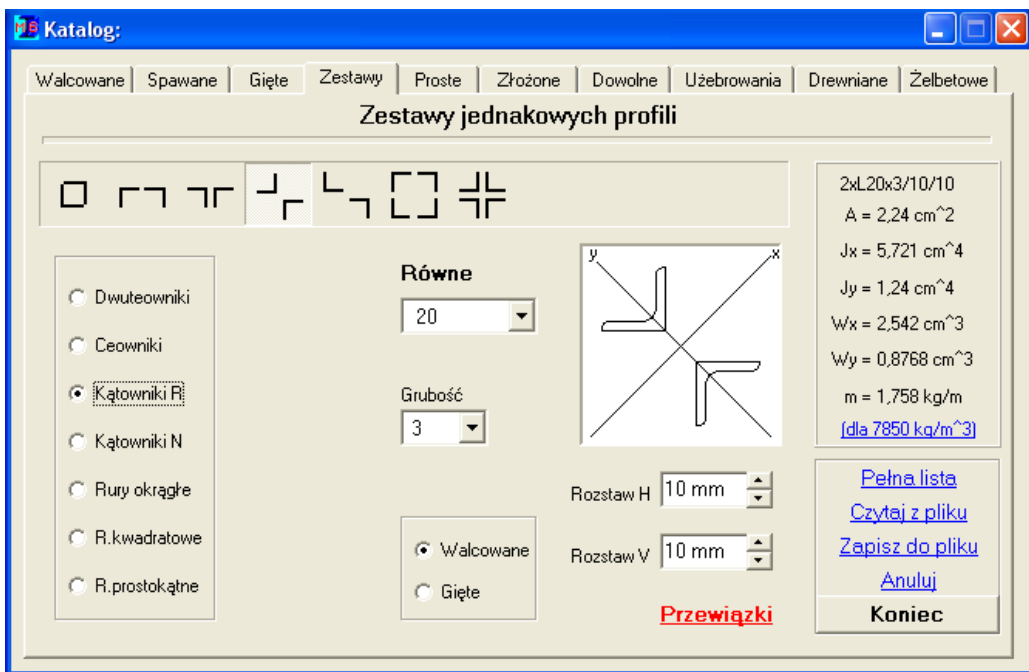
Katalog:

Walcowane | Spawane | Gięte | Zestawy | Proste | Złożone | Dowolne | Użebrowania | Drewniane | Żelbetowe

Zestawy jednakowych profili

2xL20x3/10/10
A = 2,24 cm^2
Jx = 5,721 cm^4
Jy = 1,24 cm^4
Wx = 2,542 cm^3
Wy = 0,8768 cm^3
m = 1,758 kg/m
(dla 7850 kg/m^3)

Dwuteowniki
Ceowniki
Kątowniki R
Kątowniki N
Rury okrągłe
R.kwadratowe
R.prostokątne

Równe
20

Grubość
3

y
x

Rozstaw H 10 mm
Rozstaw V 10 mm

Walcowane
Gięte

Przewiązki

Pełna lista
Czytaj z pliku
Zapisz do pliku
Anuluj
Koniec